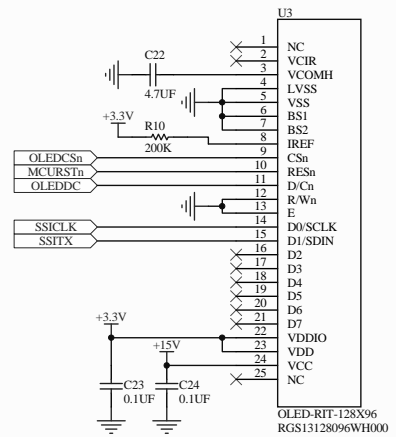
U3

C22

4.7UF

+3.3V

R10

200K

OLEDCSn

MCURSTn

OLEDDC

SSICLK

SSITX

+3.3V

+15V

C23

0.1UF

C24

0.1UF

1 NC
2 VCIR
3 VCOMH
4 LVSS
5 VSS
6 BS1
7 BS2
8 IREF
9 CSn
10 RESn
11 D/Cn
12 R/Wn
13 E
14 D0/SCLK
15 D1/SDIN
16 D2
17 D3
18 D4
19 D5
20 D6
21 D7
22 VDDIO
23 VDD
24 VCC
25 NC

OLED-RIT-128X96
RGS13128096WH000